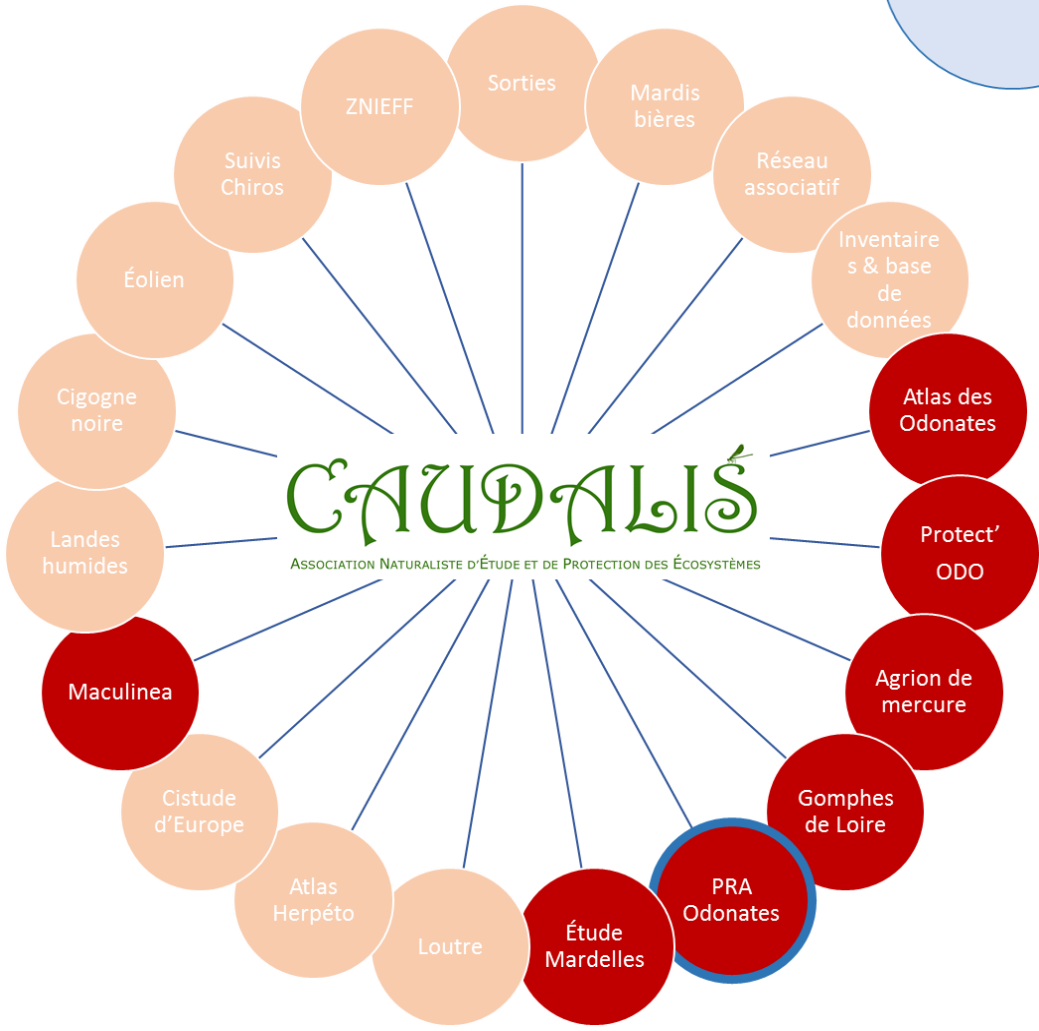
CAUDALIS

Association Naturaliste d'Étude et de Protection des Écosystèmes

Sorties

Mardis bières

Réseau associatif

Inventaires & base de données

Atlas des Odonates

Protect' ODO

Agrion de mercure

Gomphes de Loire

PRA Odonates

Étude Mardelles

Loutre

Atlas Herpéto

Cistude d'Europe

Maculinea

Landes humides

Cigogne noire

Éolien

Suivis Chiros

ZNIEFF